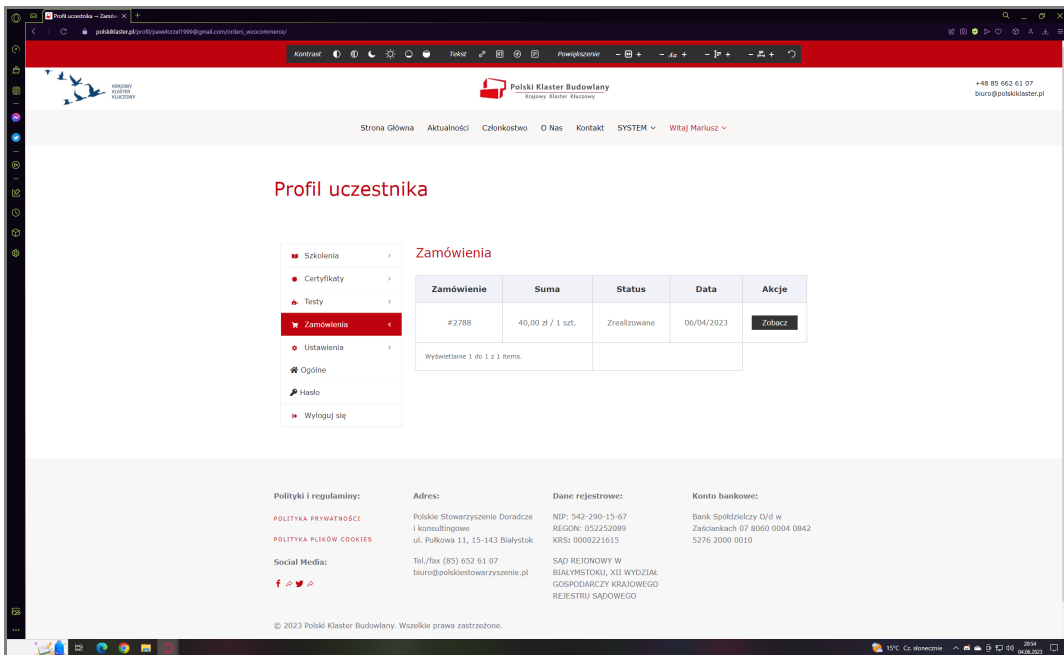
Profil uczestnika → Zamó ×

polskiklaster.pl/profil/pawelorzel1999@gmail.com/orders_woocommerce/

Kontrast  Tekst  Powiększenie

KRAJOWY KLASTER KLUCZOWY

Polski Klaster Budowlany
Krajowy Klaster Kluczowy

+48 85 662 61 07
biuro@polskiklaster.pl

Strona Główna  Aktualności  Członkostwo  O Nas  Kontakt  SYSTEM  Witaj Mariusz

Profil uczestnika

Szkolenia
Certyfikaty
Testy
Zamówienia
Ustawienia
Ogólne
Hasło
Wyloguj się

Zamówienia

| Zamówienie | Suma | Status | Data | Akcje |
|---|---|---|---|---|
| #2788 | 40,00 zł / 1 szt. | Zrealizowane | 06/04/2023 | Zobacz |
| Wyświetlanie 1 do 1 z 1 items. | | | | |

Polityki i regulaminy:
POLITYKA PRYWATNOŚCI
POLITYKA PLIKÓW COOKIES

Social Media:

Adres:
Polskie Stowarzyszenie Doradcze i konsultingowe
ul. Pułkowa 11, 15-143 Białystok

Tel./fax (85) 652 61 07
biuro@polskiestowarzyszenie.pl

Dane rejestrowe:
NIP: 542-290-15-67
REGON: 052252089
KRS: 0000221615

SĄD REJONOWY W BIAŁYMSTOKU, XII WYDZIAŁ GOSPODARCZY KRAJOWEGO REJESTRU SĄDOWEGO

Konto bankowe:
Bank Spółdzielczy O/d w Zaściankach 07 8060 0004 0842 5276 2000 0010

© 2023 Polski Klaster Budowlany. Wszelkie prawa zastrzeżone.

15°C Cz. słonecznie  20:54 04.06.2023